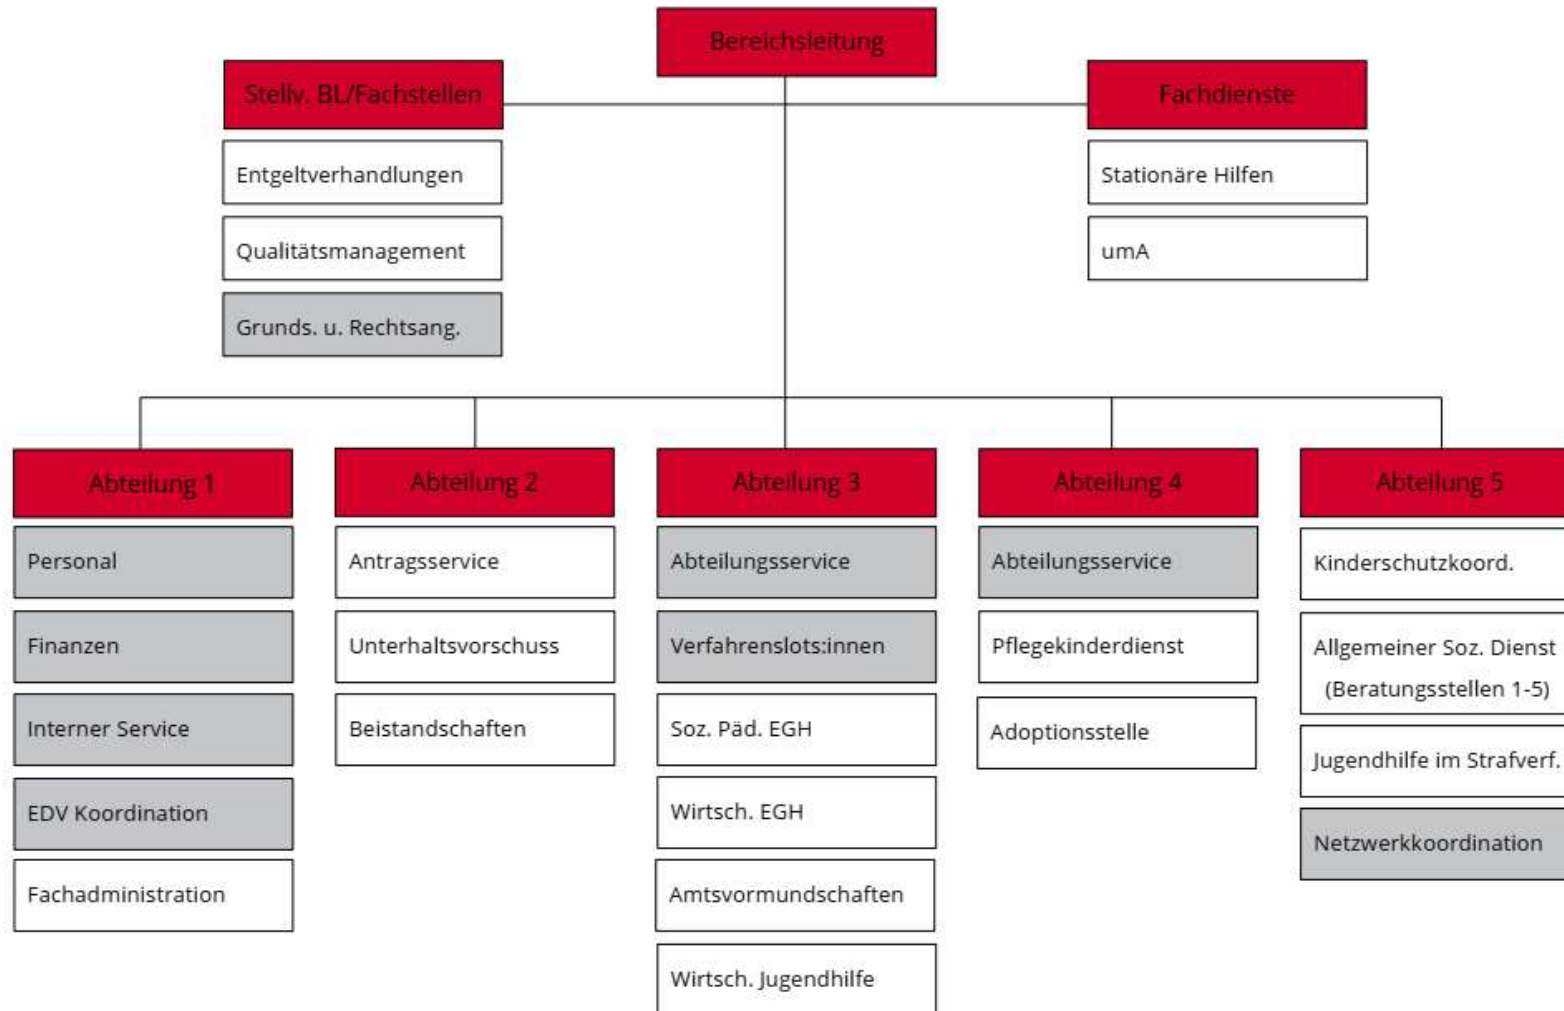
Bereichsleitung

Stellv. BL/Fachstellen

Entgeltverhandlungen

Qualitätsmanagement

Grunds. u. Rechtsang.

Fachdienste

Stationäre Hilfen

umA

Abteilung 1

Personal

Finanzen

Interner Service

EDV Koordination

Fachadministration

Abteilung 2

Antragsservice

Unterhaltsvorschuss

Beistandschaften

Abteilung 3

Abteilungsservice

Verfahrenslots:innen

Soz. Päd. EGH

Wirtsch. EGH

Amtsvormundschaften

Wirtsch. Jugendhilfe

Abteilung 4

Abteilungsservice

Pflegekinderdienst

Adoptionsstelle

Abteilung 5

Kinderschutzkoord.

Allgemeiner Soz. Dienst (Beratungsstellen 1-5)

Jugendhilfe im Strafverf.

Netzwerkkoordination